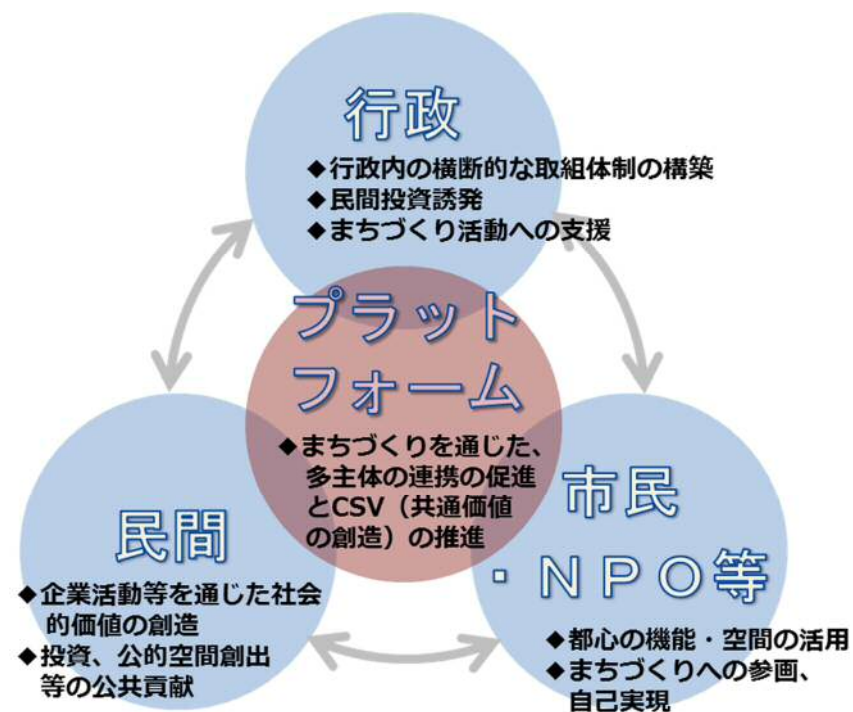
行政

◆行政内の横断的な取組体制の構築
◆民間投資誘発
◆まちづくり活動への支援

プラットフォーム

◆まちづくりを通じた、多主体の連携の促進とCSV（共通価値の創造）の推進

民間

◆企業活動等を通じた社会的価値の創造
◆投資、公的空間創出等の公共貢献

市民・ＮＰＯ等

◆都心の機能・空間の活用
◆まちづくりへの参画、自己実現